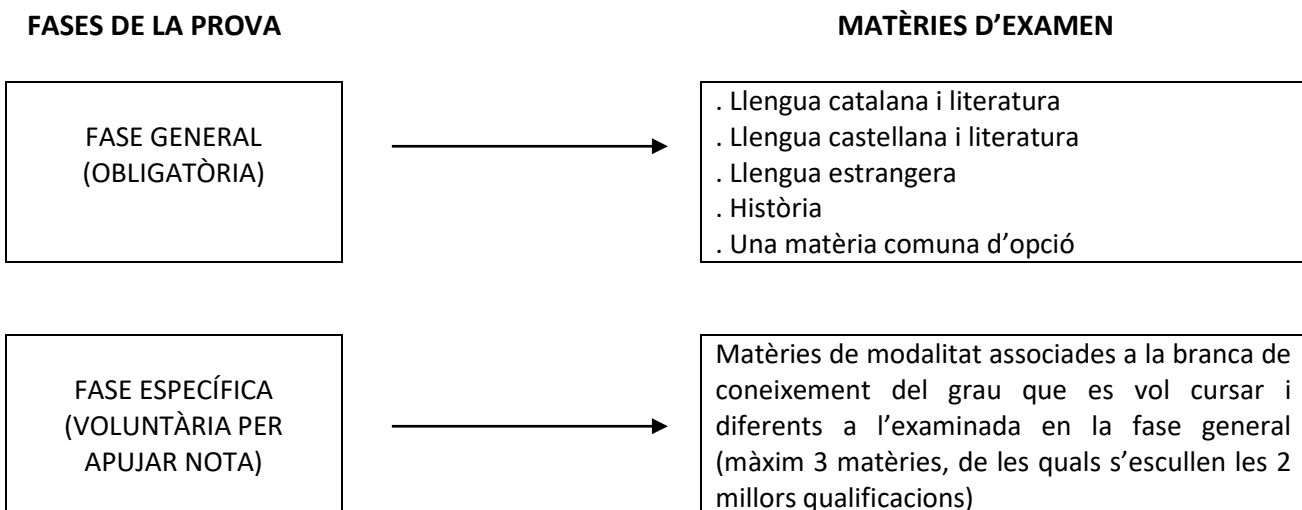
FASES DE LA PROVA

MATÈRIES D'EXAMEN

FASE GENERAL (OBLIGATÒRIA)

. Llengua catalana i literatura
. Llengua castellana i literatura
. Llengua estrangera
. Història
. Una matèria comuna d'opció

FASE ESPECÍFICA (VOLUNTÀRIA PER APUJAR NOTA)

Matèries de modalitat associades a la branca de coneixement del grau que es vol cursar i diferents a l'examinada en la fase general (màxim 3 matèries, de les quals s'escullen les 2 millors qualificacions)